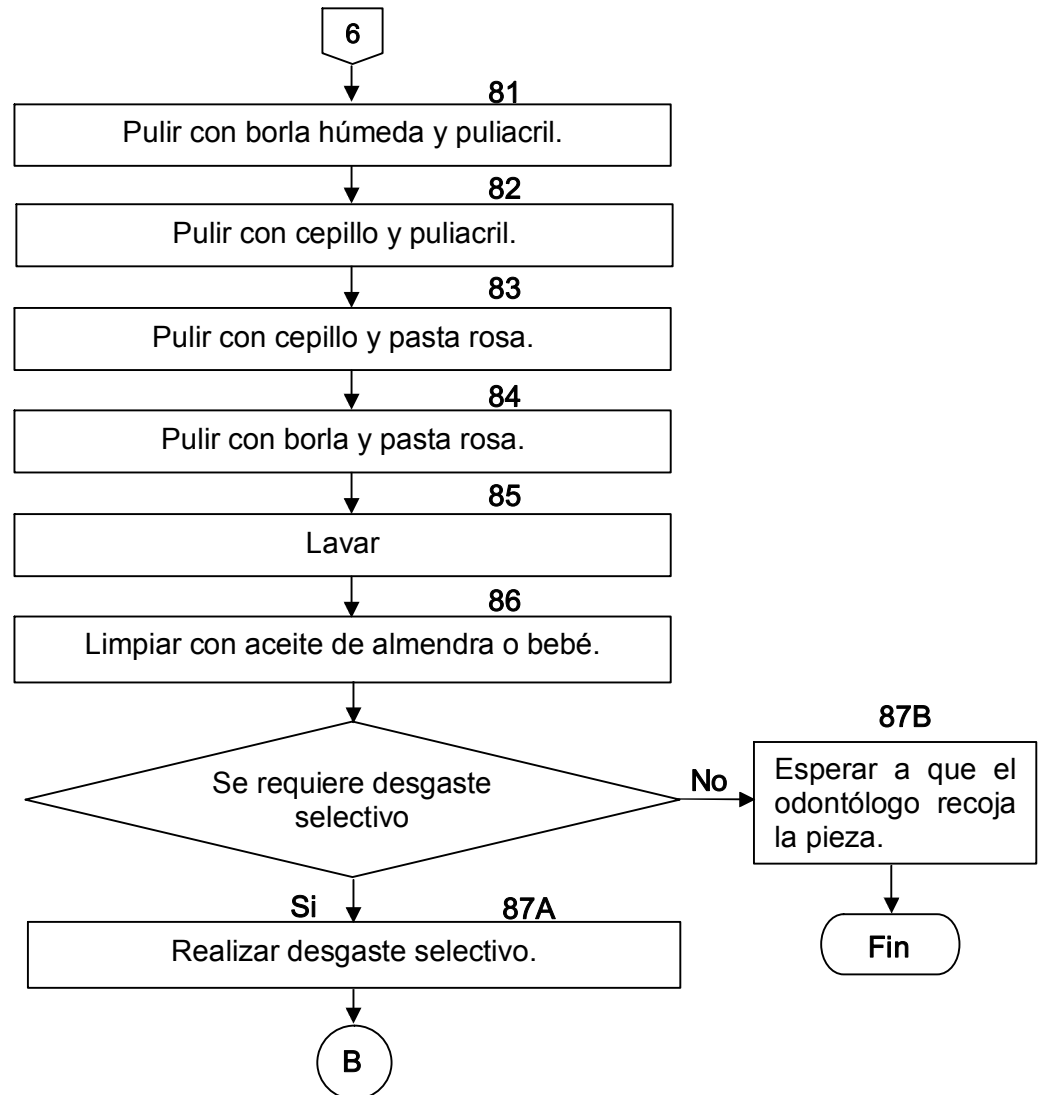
6

81
Pulir con borla húmeda y puliacril.

82
Pulir con cepillo y puliacril.

83
Pulir con cepillo y pasta rosa.

84
Pulir con borla y pasta rosa.

85
Lavar

86
Limpiar con aceite de almendra o bebé.

Se requiere desgaste selectivo

No

87B
Esperar a que el odontólogo recoja la pieza.

Fin

Si

87A
Realizar desgaste selectivo.

B